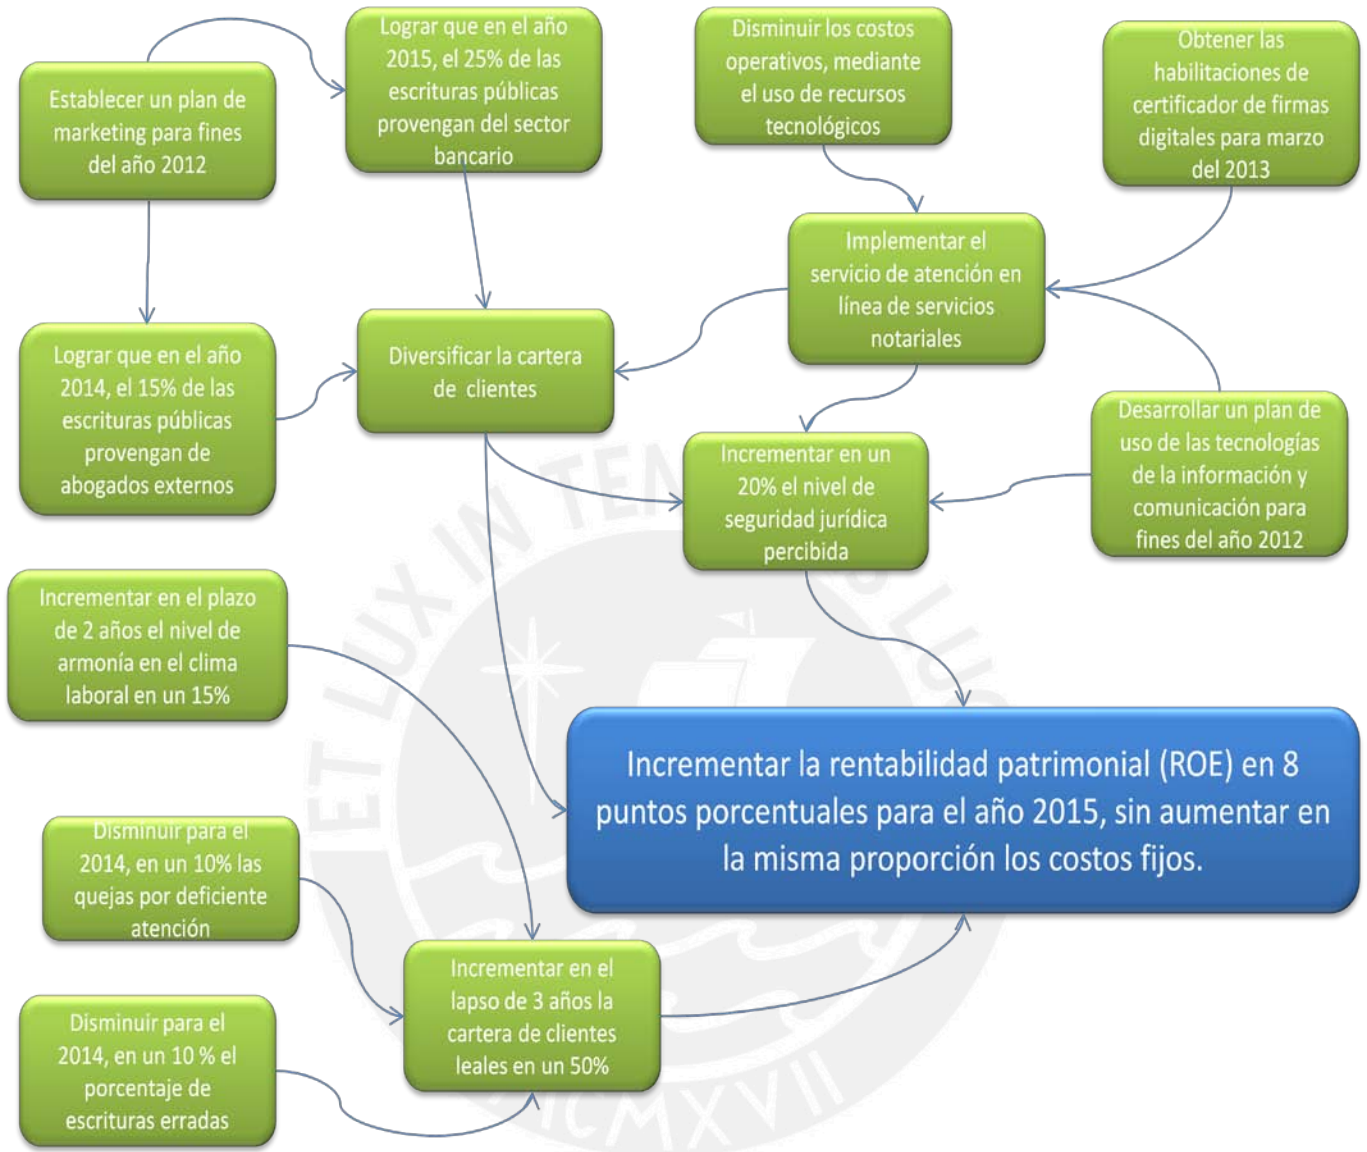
Establecer un plan de marketing para fines del año 2012

Lograr que en el año 2015, el 25% de las escrituras públicas provengan del sector bancario

Disminuir los costos operativos, mediante el uso de recursos tecnológicos

Obtener las habilitaciones de certificador de firmas digitales para marzo del 2013

Implementar el servicio de atención en línea de servicios notariales

Lograr que en el año 2014, el 15% de las escrituras públicas provengan de abogados externos

Diversificar la cartera de clientes

Incrementar en un 20% el nivel de seguridad jurídica percibida

Desarrollar un plan de uso de las tecnologías de la información y comunicación para fines del año 2012

Incrementar en el plazo de 2 años el nivel de armonía en el clima laboral en un 15%

Incrementar la rentabilidad patrimonial (ROE) en 8 puntos porcentuales para el año 2015, sin aumentar en la misma proporción los costos fijos.

Disminuir para el 2014, en un 10% las quejas por deficiente atención

Incrementar en el lapso de 3 años la cartera de clientes leales en un 50%

Disminuir para el 2014, en un 10 % el porcentaje de escrituras erradas

ET LUX IN TENEBRIS LUCET MCMXVII